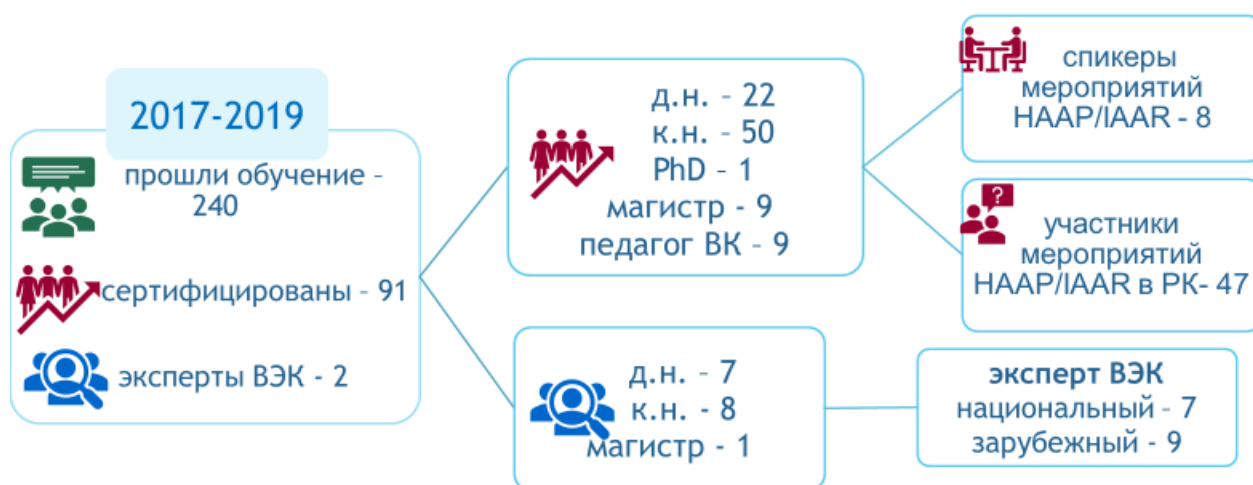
2017-2019

прошли обучение - 240

сертифицированы - 91

эксперты ВЭК - 2

д.н. – 22
к.н. – 50
PhD – 1
магистр - 9
педагог ВК – 9

спикеры мероприятий НААР/IAAR - 8

участники мероприятий НААР/IAAR в РК- 47

д.н. – 7
к.н. - 8
магистр - 1

эксперт ВЭК
национальный – 7
зарубежный - 9